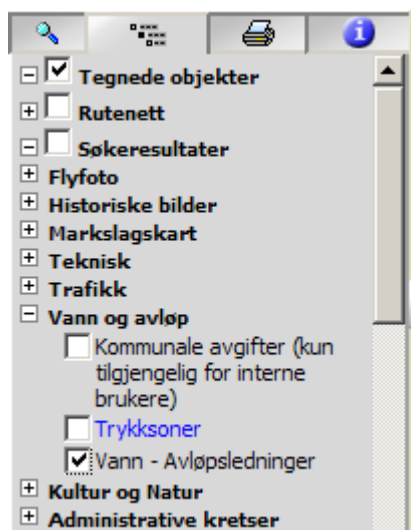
Tegnede objekter
Rutenett
Søkeresultater
Flyfoto
Historiske bilder
Markslagskart
Teknisk
Trafikk
Vann og avløp
Kommunale avgifter (kun tilgjengelig for interne brukere)
Trykksoner
Vann - Avløpsledninger
Kultur og Natur
Administrative kretser